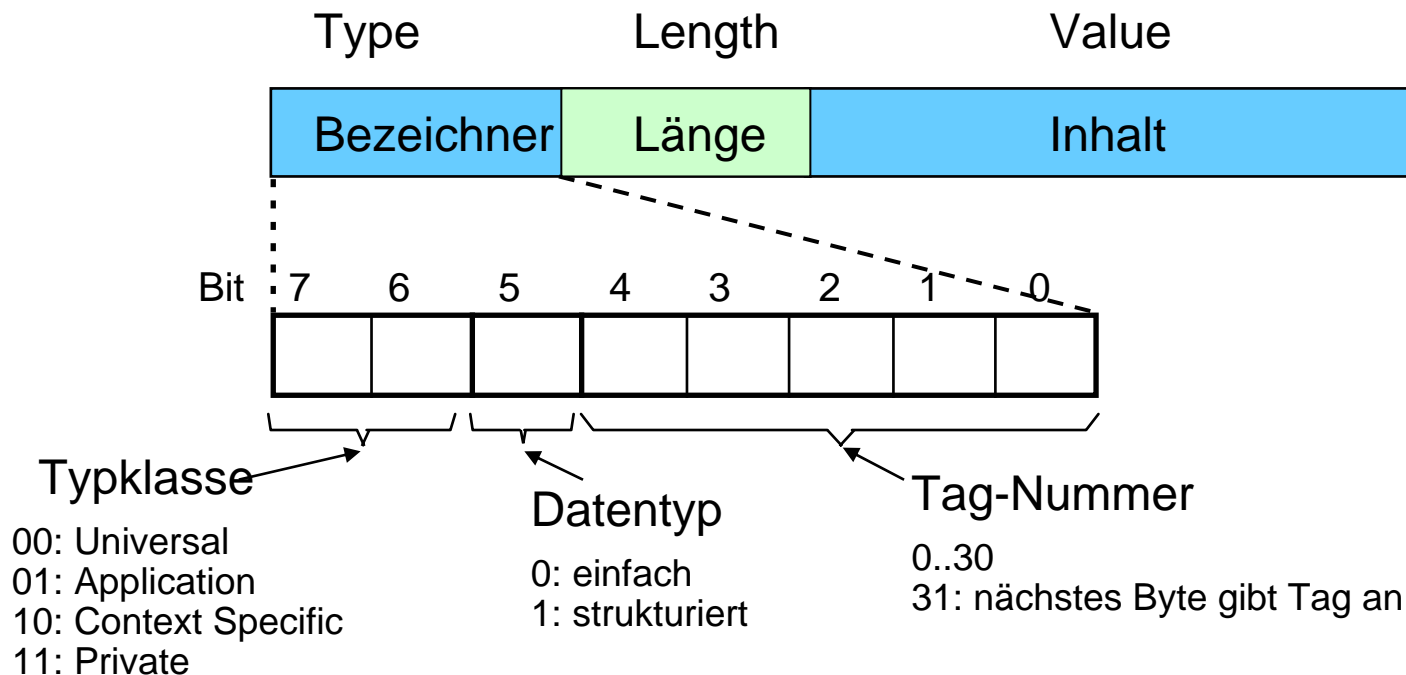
Type Length Value

Bezeichner Länge Inhalt

Bit 7 6 5 4 3 2 1 0

Typklasse
00: Universal
01: Application
10: Context Specific
11: Private

Datentyp
0: einfach
1: strukturiert

Tag-Nummer
0..30
31: nächstes Byte gibt Tag an